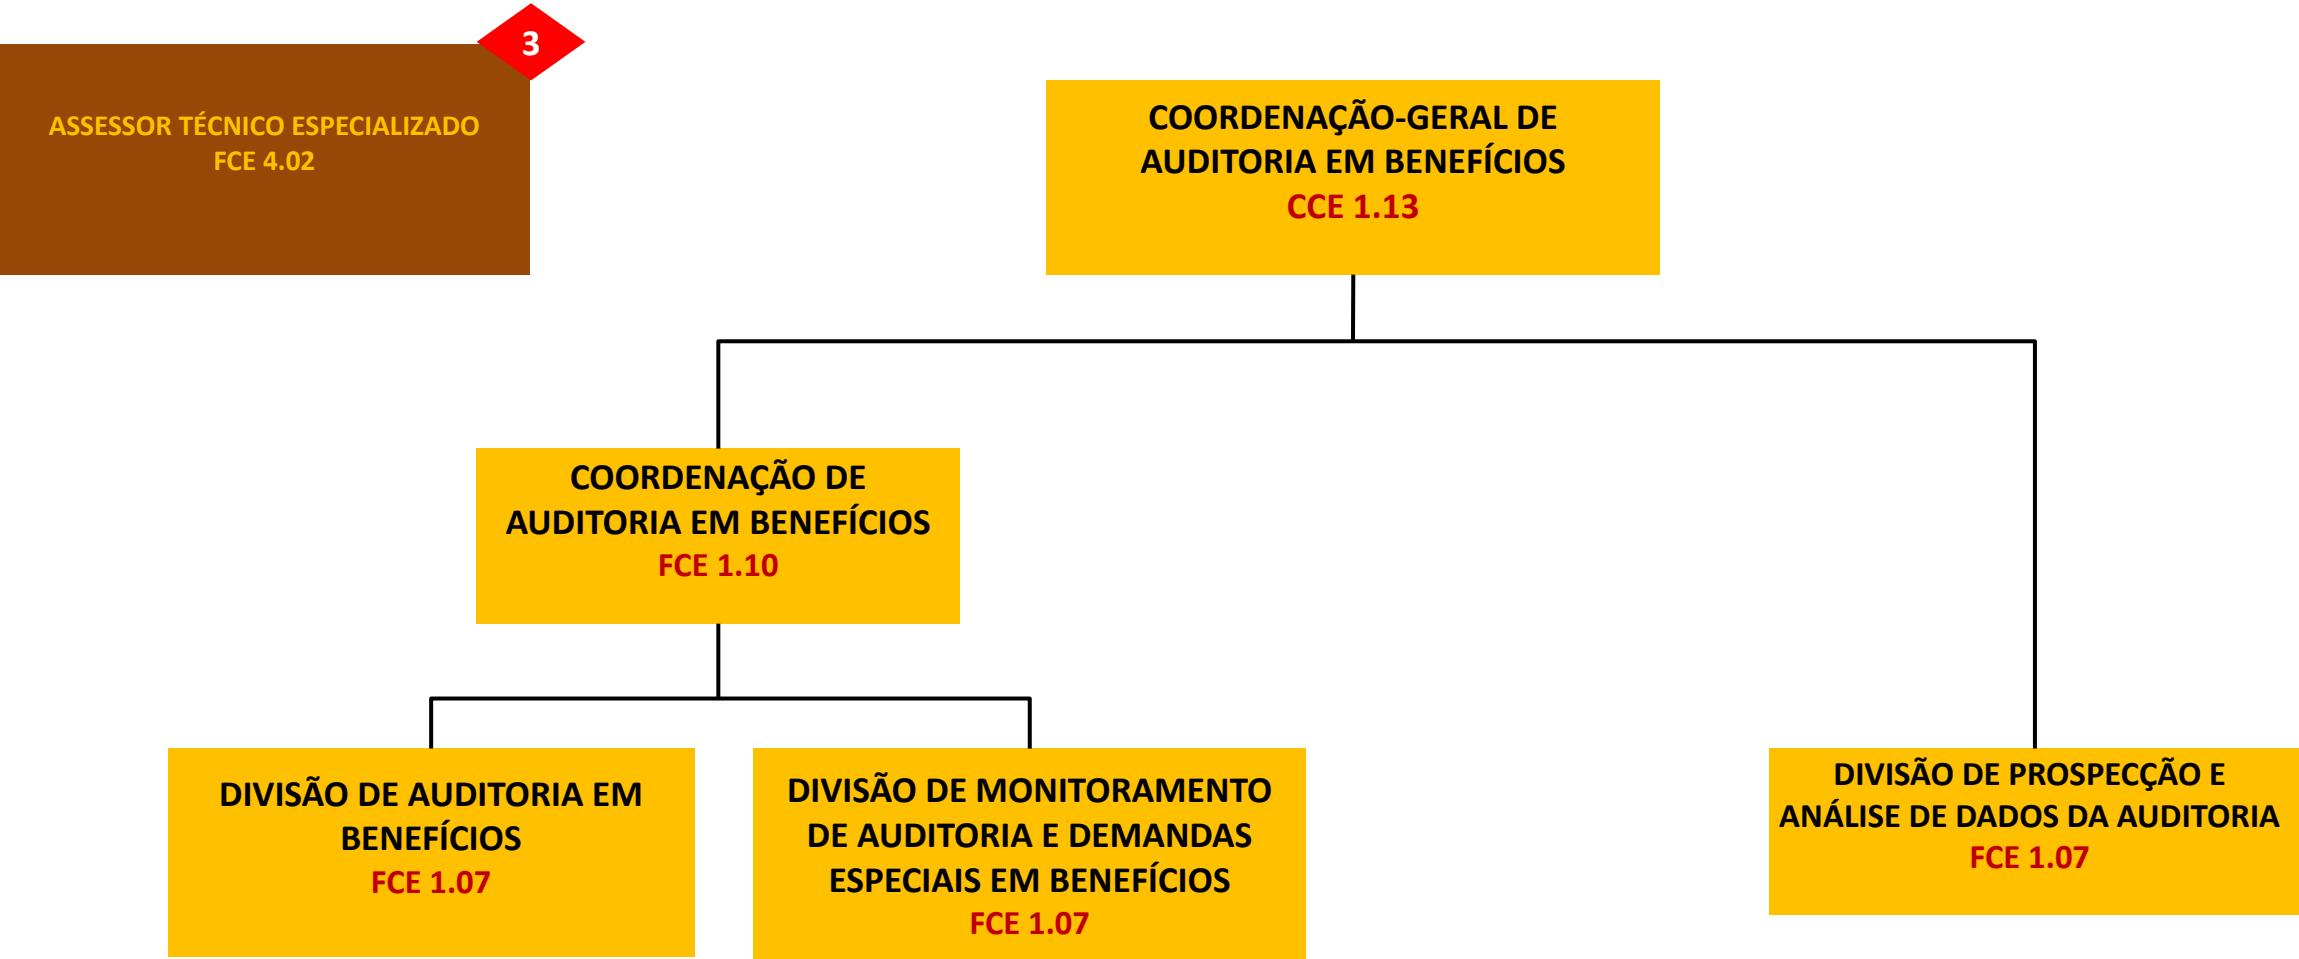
3

ASSESSOR TÉCNICO ESPECIALIZADO
FCE 4.02

COORDENAÇÃO-GERAL DE AUDITORIA EM BENEFÍCIOS
CCE 1.13

COORDENAÇÃO DE AUDITORIA EM BENEFÍCIOS
FCE 1.10

DIVISÃO DE AUDITORIA EM BENEFÍCIOS
FCE 1.07

DIVISÃO DE MONITORAMENTO DE AUDITORIA E DEMANDAS ESPECIAIS EM BENEFÍCIOS
FCE 1.07

DIVISÃO DE PROSPECÇÃO E ANÁLISE DE DADOS DA AUDITORIA
FCE 1.07